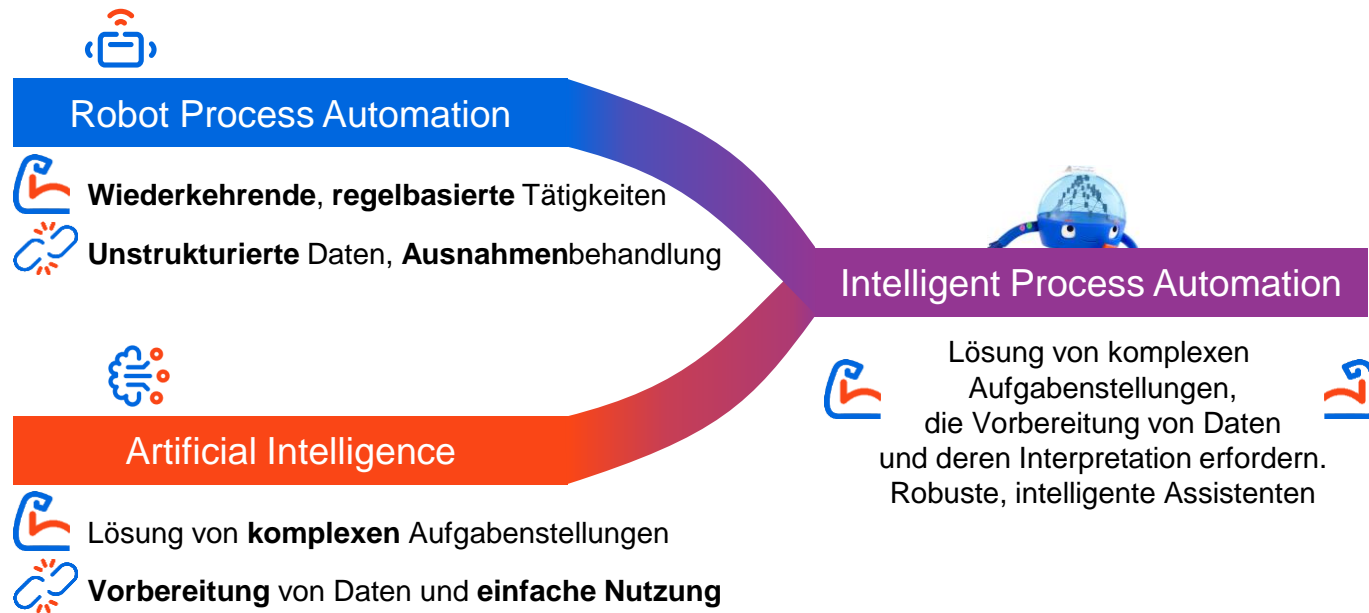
Robot Process Automation

**Wiederkehrende**, **regelbasierte** Tätigkeiten

**Unstrukturierte** Daten, **Ausnahmen**behandlung

Intelligent Process Automation

Lösung von komplexen Aufgabenstellungen, die Vorbereitung von Daten und deren Interpretation erfordern. Robuste, intelligente Assistenten

Artificial Intelligence

Lösung von **komplexen** Aufgabenstellungen

**Vorbereitung** von Daten und **einfache Nutzung**